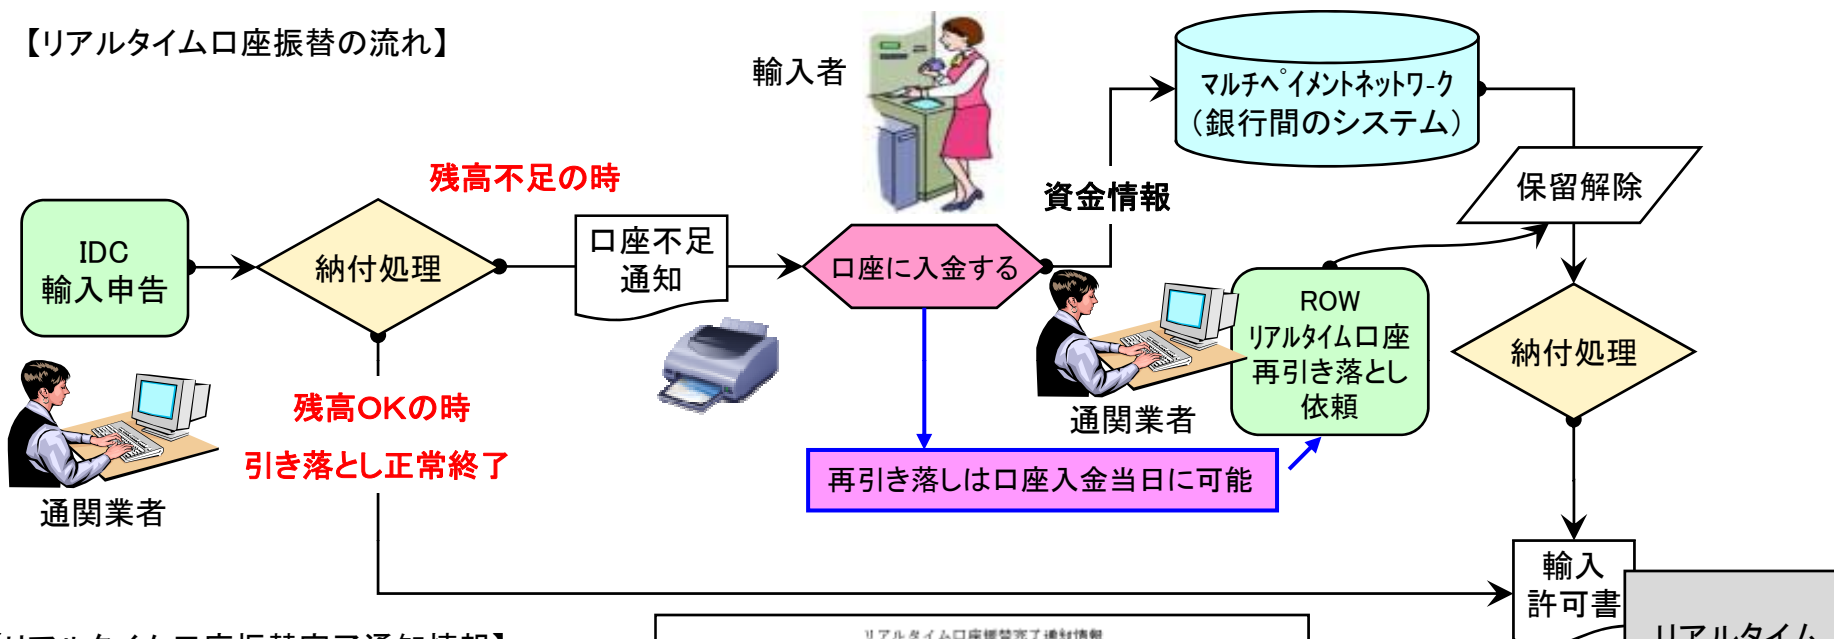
【リアルタイム口座振替の流れ】

輸入者

マルチペイメントネットワーク（銀行間のシステム）

保留解除

残高不足の時

資金情報

IDC
輸入申告

納付処理

口座不足
通知

口座に入金する

ROW
リアルタイム口座
再引き落とし
依頼

納付処理

残高OKの時

引き落とし正常終了

通関業者

通関業者

再引き落しは口座入金当日に可能

輸入
許可書

リアルタイム

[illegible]リアルタイム口座振替完了通知情報】

リアルタイム口座振替完了通知情報